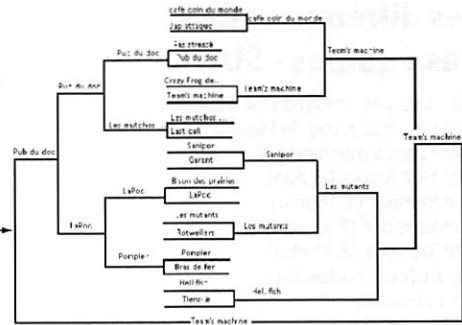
Cafe coin du monde
Zap attaque
Cafe coin du monde
Pas stressé
Pub du doc
Pub du doc
Crazy Frog de...
Team's machine
Team's machine
Team's machine
Pub du doc
Les mutchos...
Last call
Les mutchos
Team's machine
Pub du doc
Sanipor
Garant
Sanipor
Bison des prairies
LaPoc
LaPoc
Les mutants
Les mutants
Rotweilers
Les mutants
LaPoc
Pompier
Bras de fer
Pompier
Hell fish
Tiens-a
Hell fish
Team's machine